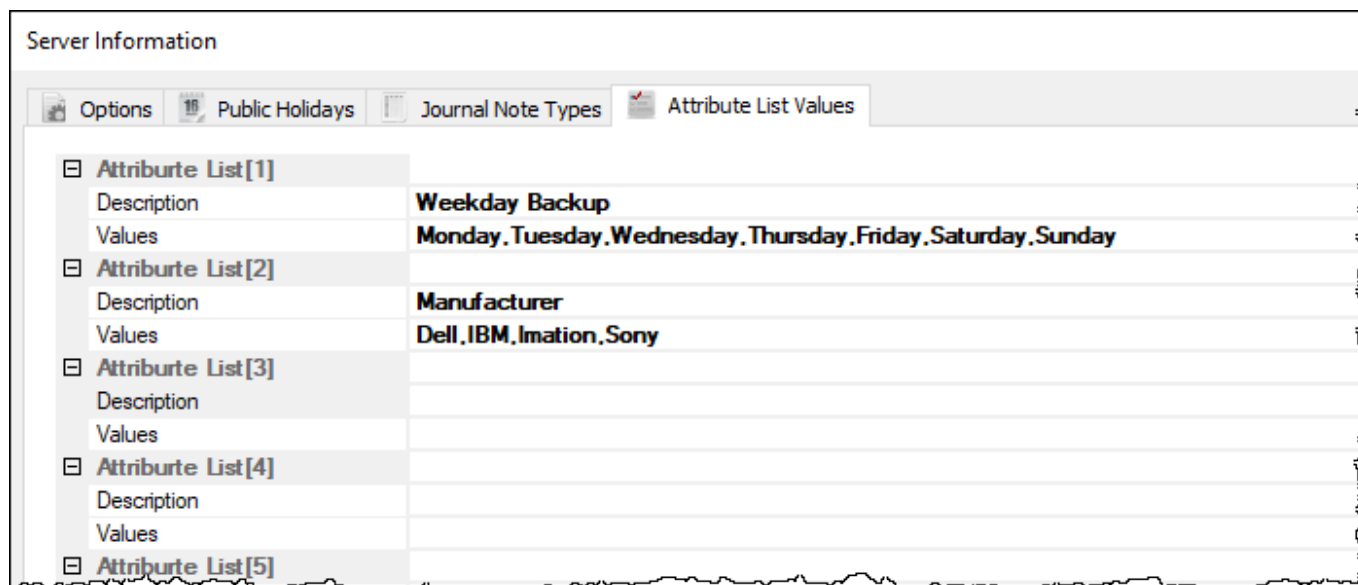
Server Information

Options | 16 Public Holidays | Journal Note Types | Attribute List Values

| | |
|---|---|
| ⊟ Attriburte List[1] | |
| Description | Weekday Backup |
| Values | Monday,Tuesday,Wednesday,Thursday,Friday,Saturday,Sunday |
| ⊟ Attriburte List[2] | |
| Description | Manufacturer |
| Values | Dell,IBM,Imation,Sony |
| ⊟ Attriburte List[3] | |
| Description | |
| Values | |
| ⊟ Attriburte List[4] | |
| Description | |
| Values | |
| ⊟ Attriburte List[5] | |